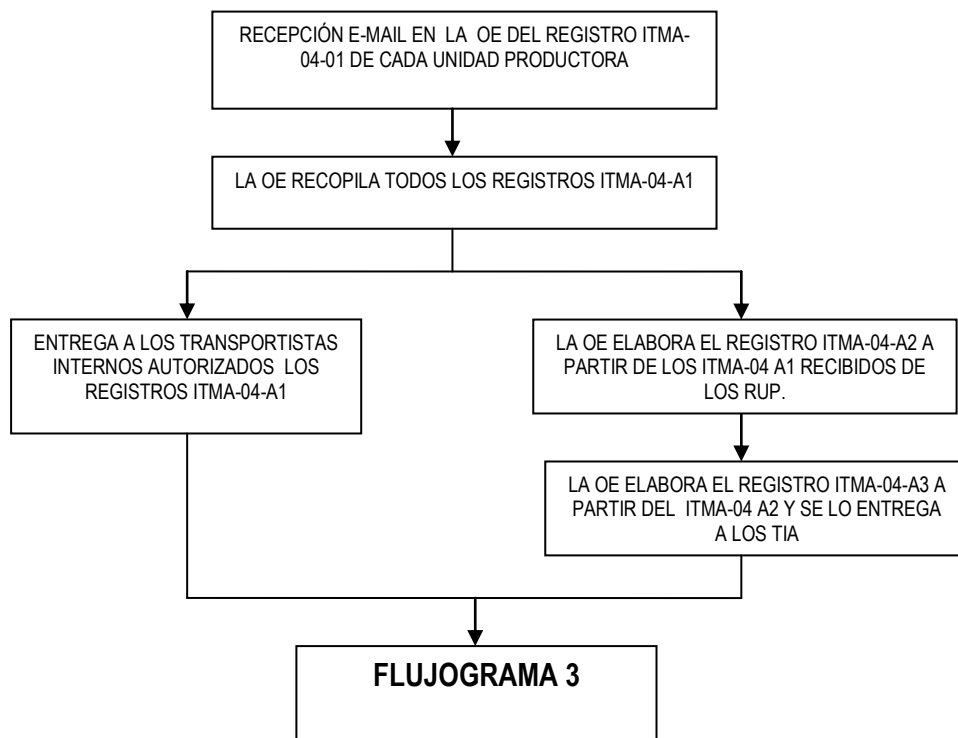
RECEPCIÓN E-MAIL EN LA OE DEL REGISTRO ITMA-04-01 DE CADA UNIDAD PRODUCTORA

LA OE RECOPILA TODOS LOS REGISTROS ITMA-04-A1

ENTREGA A LOS TRANSPORTISTAS INTERNOS AUTORIZADOS LOS REGISTROS ITMA-04-A1

LA OE ELABORA EL REGISTRO ITMA-04-A2 A PARTIR DE LOS ITMA-04 A1 RECIBIDOS DE LOS RUP.

LA OE ELABORA EL REGISTRO ITMA-04-A3 A PARTIR DEL ITMA-04 A2 Y SE LO ENTREGA A LOS TIA

FLUJOGRAMA 3